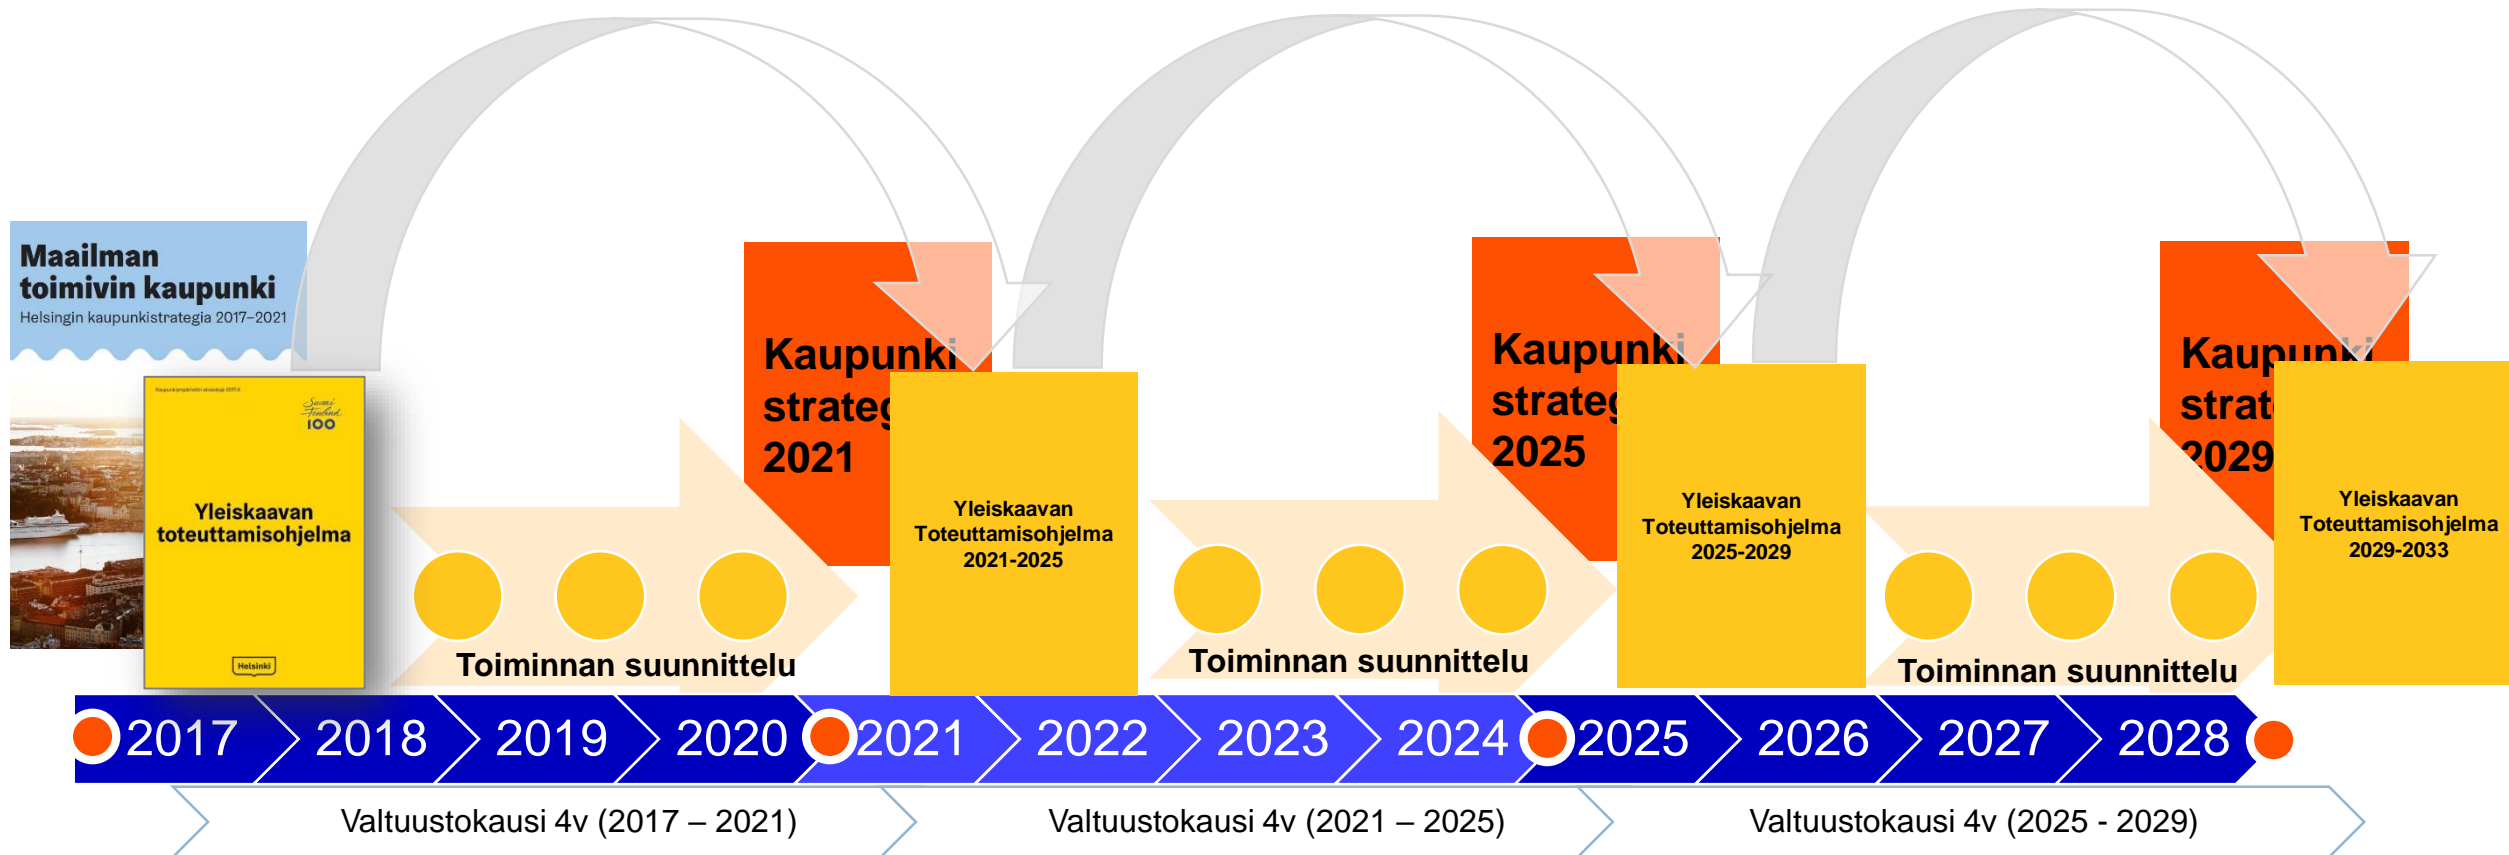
Maailman toimivin kaupunki

Helsingin kaupunkistrategia 2017–2021

Suomi Finland 100

Yleiskaavan toteuttamisohjelma

Helsinki

Kaupunki strateg 2021

Yleiskaavan Toteuttamisohjelma 2021-2025

Kaupunki strateg 2025

Yleiskaavan Toteuttamisohjelma 2025-2029

Kaupunki strat 2029

Yleiskaavan Toteuttamisohjelma 2029-2033

Toiminnan suunnittelu

Toiminnan suunnittelu

Toiminnan suunnittelu

2017 2018 2019 2020 2021 2022 2023 2024 2025 2026 2027 2028

Valtuustokausi 4v (2017 – 2021)

Valtuustokausi 4v (2021 – 2025)

Valtuustokausi 4v (2025 - 2029)